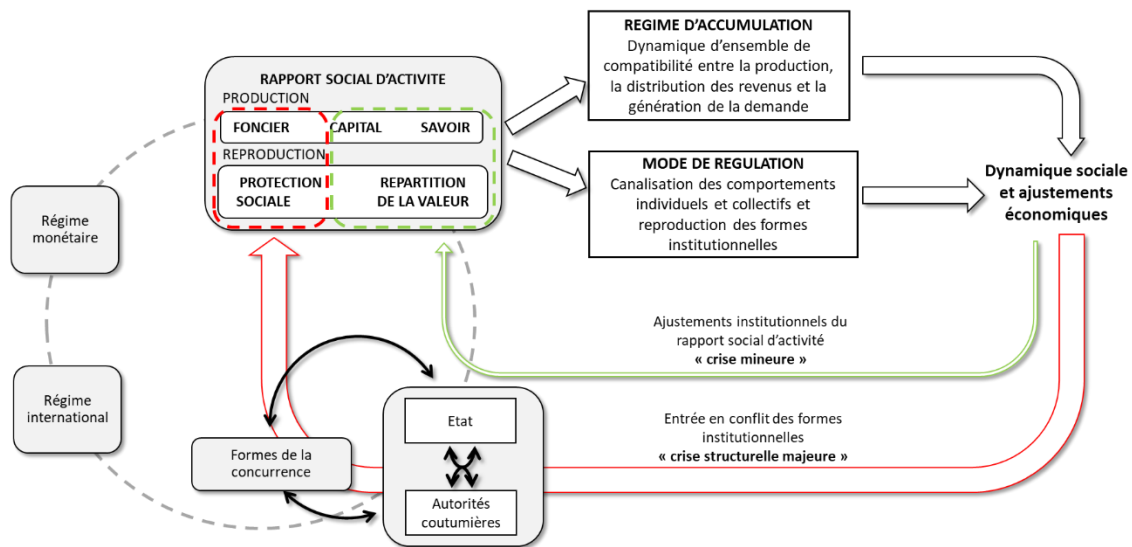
RAPPORT SOCIAL D'ACTIVITE

PRODUCTION

FONCIER

CAPITAL

SAVOIR

REPRODUCTION

PROTECTION SOCIALE

REPARTITION DE LA VALEUR

REGIME D'ACCUMULATION
Dynamique d'ensemble de compatibilité entre la production, la distribution des revenus et la génération de la demande

MODE DE REGULATION
Canalisation des comportements individuels et collectifs et reproduction des formes institutionnelles

Dynamique sociale et ajustements économiques

Régime monétaire

Régime international

Ajustements institutionnels du rapport social d'activité
« crise mineure »

Entrée en conflit des formes institutionnelles
« crise structurelle majeure »

Etat

Formes de la concurrence

Autorités coutumières